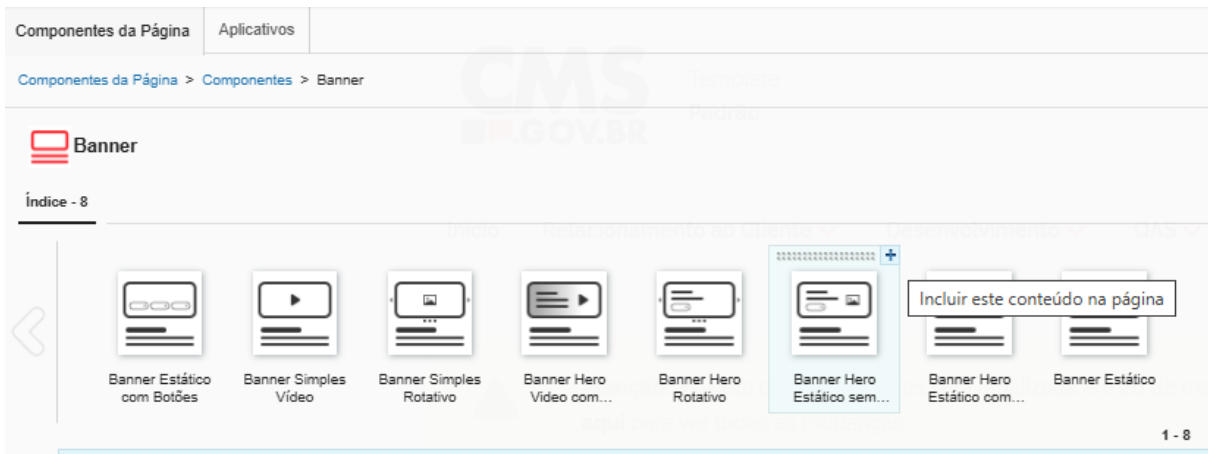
Componentes da Página | Aplicativos

Componentes da Página > Componentes > Banner

Banner

Índice - 8

Banner Estático com Botões

Banner Simples Vídeo

Banner Simples Rotativo

Banner Hero Video com...

Banner Hero Rotativo

Banner Hero Estático sem...

Incluir este conteúdo na página

Banner Hero Estático com...

Banner Estático

1 - 8